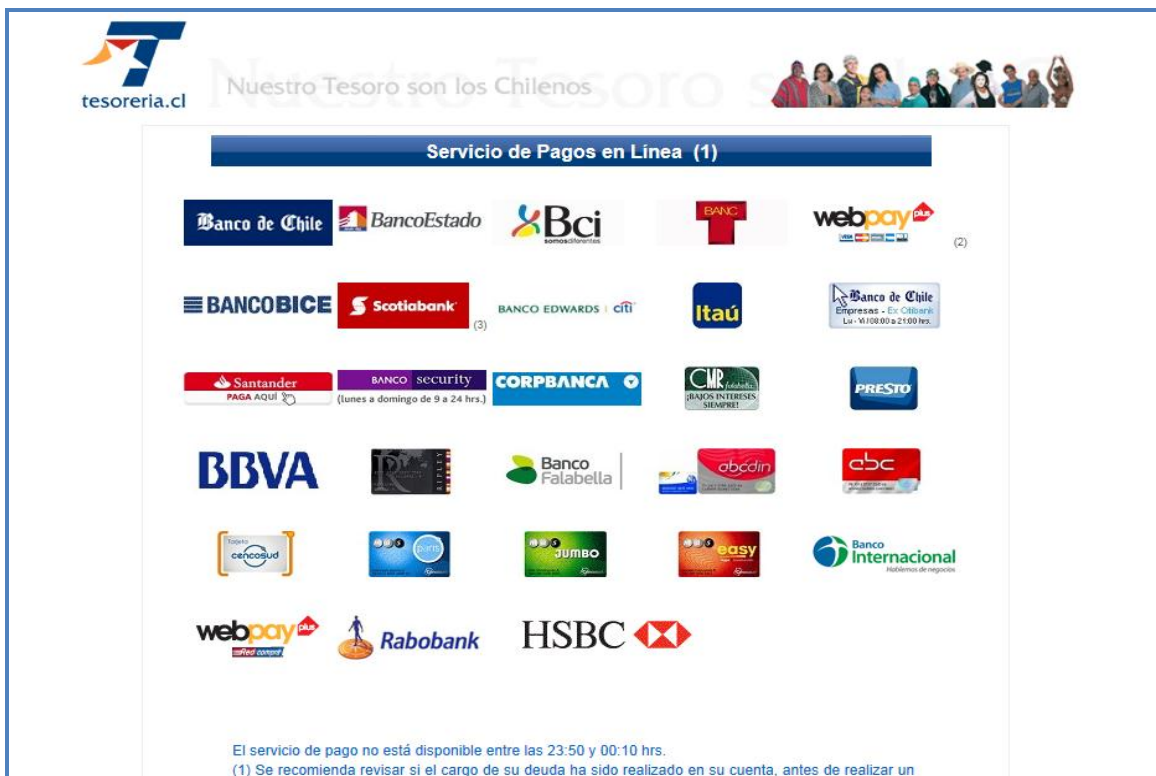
tesoreria.cl

Nuestro Tesoro son los Chilenos

Servicio de Pagos en Línea (1)

Banco de Chile

BancoEstado

Bci somos diferentes

BANC T

webpay plus (2)

BANCOBICE

Scotiabank (3)

BANCO EDWARDS | citi

Itaú

Banco de Chile Empresas - Ex Citibank Lu - Vi 08:00 a 21:00 hrs.

Santander PAGA AQUÍ

BANCO security (lunes a domingo de 9 a 24 hrs.)

CORPBANCA

CMR falabella ¡BAJOS INTERESES SIEMPRE!

PRESTO

BBVA

RIPLEY

Banco Falabella

abcdin

cbc

Tarjeta cencosud

paris

JUMBO

easy

Banco Internacional Hablemos de negocios

webpay plus Red compra

Rabobank

HSBC

El servicio de pago no está disponible entre las 23:50 y 00:10 hrs.

(1) Se recomienda revisar si el cargo de su deuda ha sido realizado en su cuenta, antes de realizar un